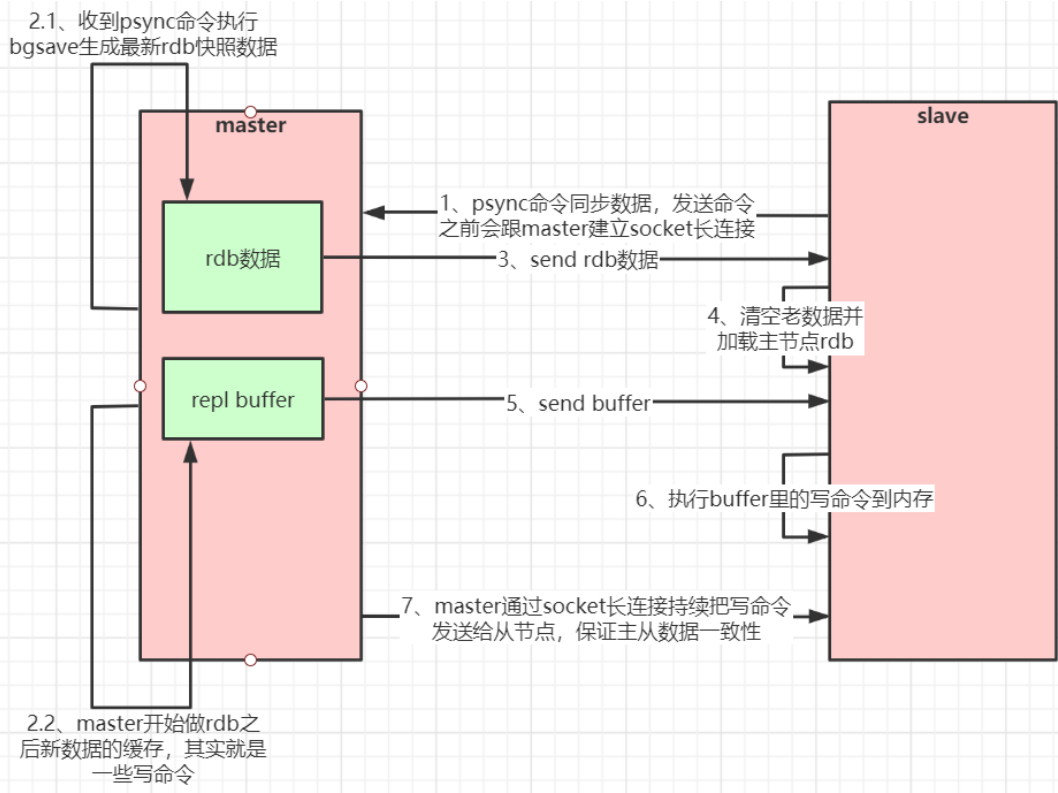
2.1、收到psync命令执行bgsave生成最新rdb快照数据

master

slave

rdb数据

1、psync命令同步数据，发送命令之前会跟master建立socket长连接

3、send rdb数据

4、清空老数据并加载主节点rdb

repl buffer

5、send buffer

6、执行buffer里的写命令到内存

7、master通过socket长连接持续把写命令发送给从节点，保证主从数据一致性

2.2、master开始做rdb之后新数据的缓存，其实就是一些写命令